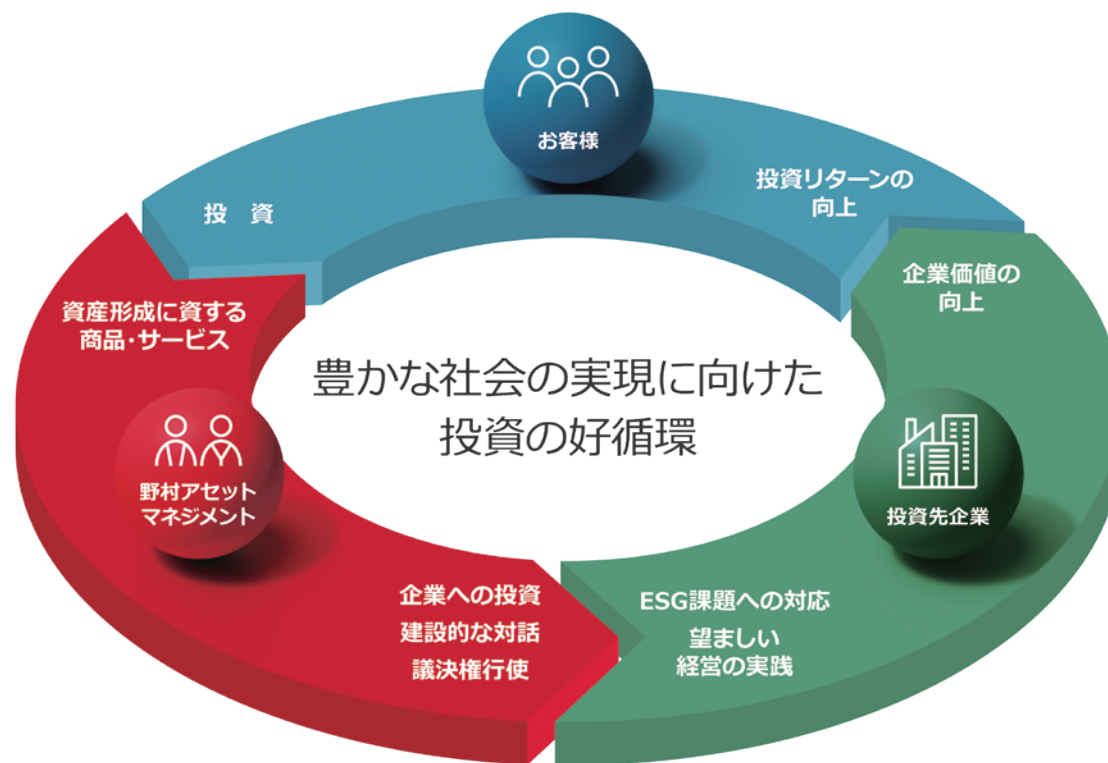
お客様

投資リターンの
向上

投　資

企業価値の
向上

資産形成に資する
商品・サービス

豊かな社会の実現に向けた
投資の好循環

野村アセット
マネジメント

投資先企業

企業への投資
建設的な対話
議決権行使

ESG課題への対応
望ましい
経営の実践